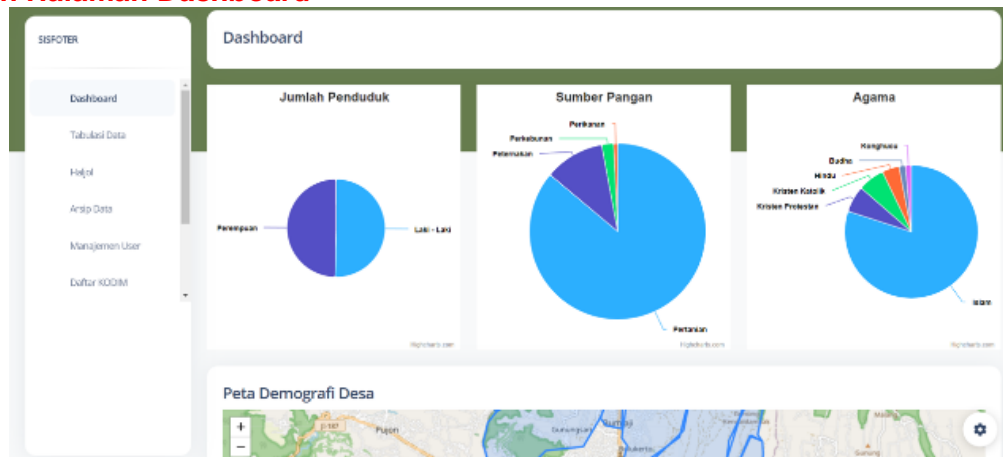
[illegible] Halaman Dashboard

SISFOTER

Dashboard
Tabulasi Data
Hasil
Arsip Data
Manajemen User
Daftar KODIM

Dashboard

Jumlah Penduduk
Perempuan
Laki - Laki
Highcharts.com

Sumber Pangan
Perikanan
Perkebunan
Peternakan
Pertanian
Highcharts.com

Agama
Konghucu
Budha
Hindu
Kristen Katolik
Kristen Protestan
Islam
Highcharts.com

Peta Demografi Desa
+
−
Pujon
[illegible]
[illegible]